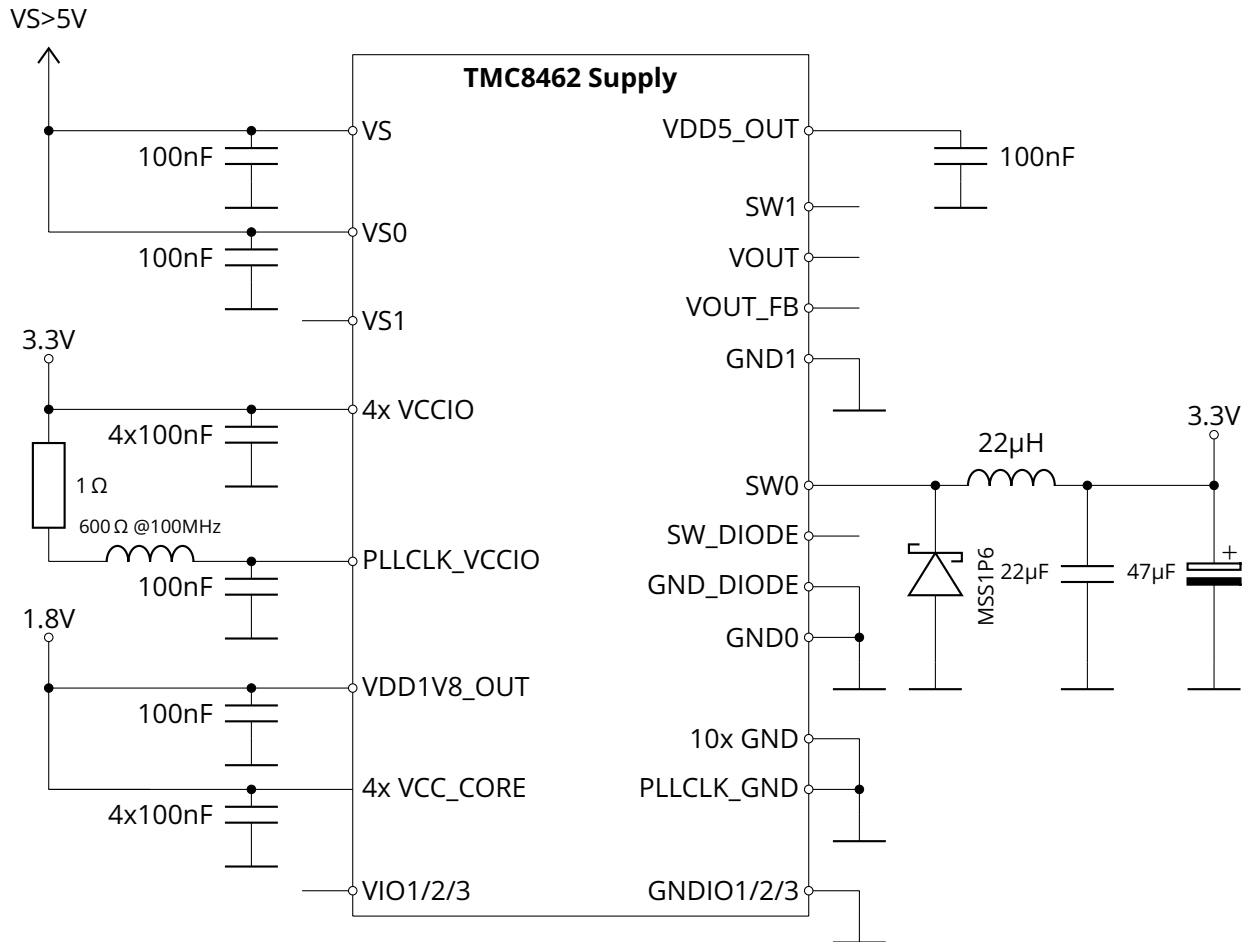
VS>5V

TMC8462 Supply

VS
100nF
VS0
100nF
VS1
3.3V
4x VCCIO
4x100nF
1 Ω
600 Ω @100MHz
PLLCLK_VCCIO
100nF
1.8V
VDD1V8_OUT
100nF
4x VCC_CORE
4x100nF
VIO1/2/3

VDD5_OUT
100nF
SW1
VOUT
VOUT_FB
GND1
22µH
3.3V
SW0
SW_DIODE
GND_DIODE
GND0
MSS1P6
22µF
47µF
+
10x GND
PLLCLK_GND
GNDIO1/2/3